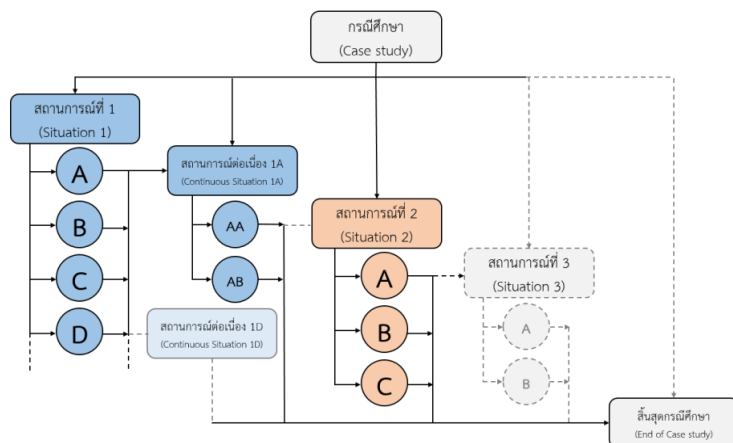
กรณีศึกษา
(Case study)

สถานการณ์ที่ 1
(Situation 1)

A

B

C

D

สถานการณ์ต่อเนื่อง 1A
(Continuous Situation 1A)

AA

AB

สถานการณ์ต่อเนื่อง 1D
(Continuous Situation 1D)

สถานการณ์ที่ 2
(Situation 2)

A

B

C

สถานการณ์ที่ 3
(Situation 3)

A

B

สิ้นสุดกรณีศึกษา
(End of Case study)